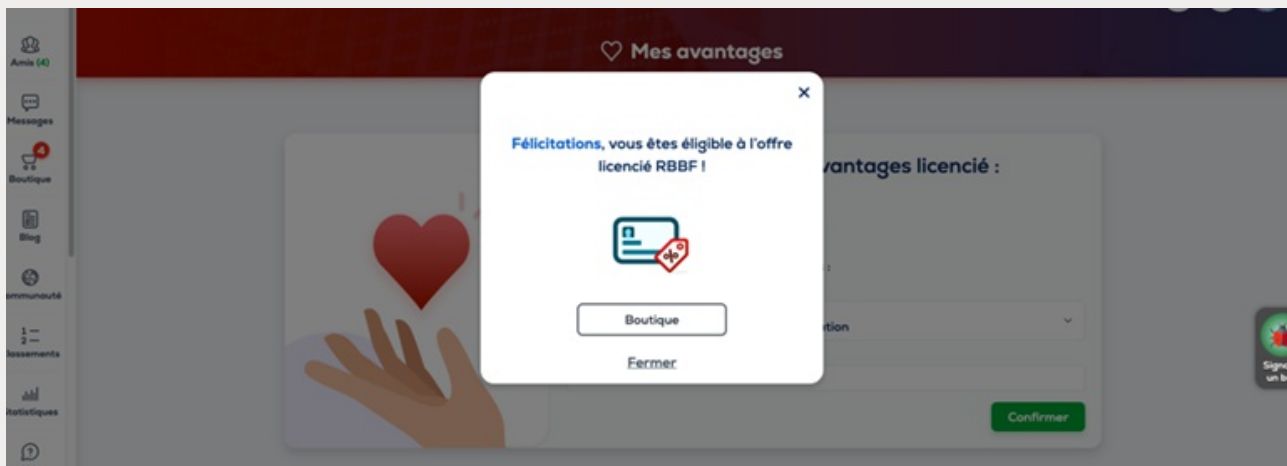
Amis (4)
Messages
4
Boutique
Blog
ommunauté
lassements
tatistiques

Mes avantages

vantages licencié :

ation

Confirmer

Signa
un b

×
Félicitations, vous êtes éligible à l'offre licencié RBBF !

Boutique

Fermer